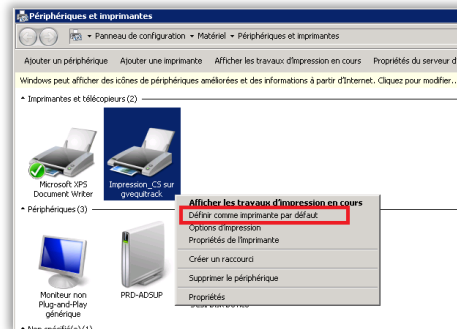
Périphériques et imprimantes

Panneau de configuration ▸ Matériel ▸ Périphériques et imprimantes

Ajouter un périphérique   Ajouter une imprimante   Afficher les travaux d'impression en cours   Propriétés du serveur d'

Windows peut afficher des icônes de périphériques améliorées et des informations à partir d'Internet. Cliquez pour modifier

Imprimantes et télécopieurs (2)

Microsoft XPS Document Writer

Impression_CS sur gvequitrack

Périphériques (3)

Moniteur non Plug-and-Play générique

PRD-ADSUP

Afficher les travaux d'impression en cours
Définir comme imprimante par défaut
Options d'impression
Propriétés de l'imprimante
Créer un raccourci
Supprimer le périphérique
Propriétés

Non spécifié (1)